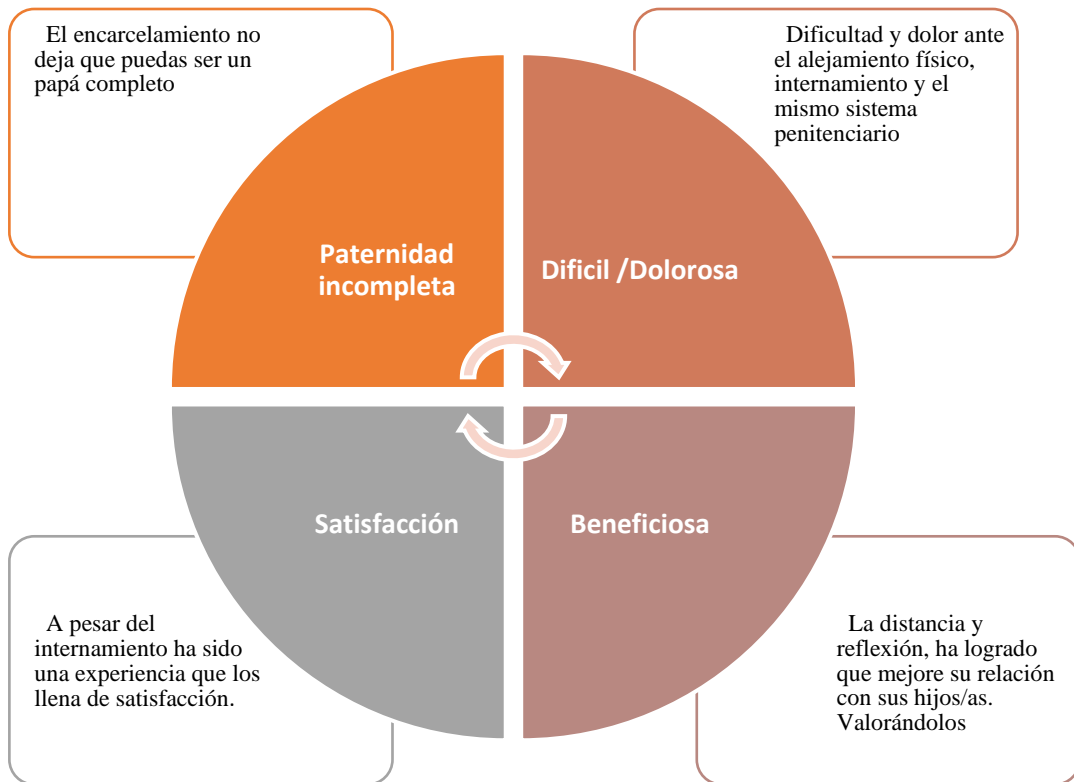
El encarcelamiento no deja que puedas ser un papá completo

Dificultad y dolor ante el alejamiento físico, internamiento y el mismo sistema penitenciario

Paternidad incompleta

Dificil /Dolorosa

Satisfacción

Beneficiosa

A pesar del internamiento ha sido una experiencia que los llena de satisfacción.

La distancia y reflexión, ha logrado que mejore su relación con sus hijos/as. Valorándolos